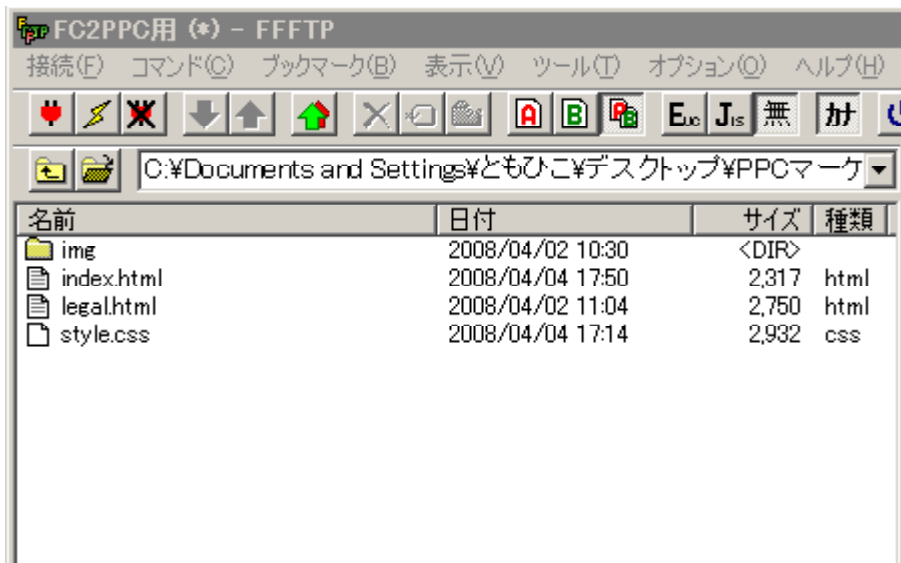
FC2PPC用 (*) - FFFTP

接続(F) コマンド(C) ブックマーク(B) 表示(V) ツール(T) オプション(O) ヘルプ(H)

A B Euc Jis 無 カナ

C:¥Documents and Settings¥ともひこ¥デスクトップ¥PPCマーケ

| 名前 | 日付 | サイズ | 種類 |
|---|---|---|---|
| img | 2008/04/02 10:30 | <DIR> | |
| index.html | 2008/04/04 17:50 | 2,317 | html |
| legal.html | 2008/04/02 11:04 | 2,750 | html |
| style.css | 2008/04/04 17:14 | 2,932 | css |